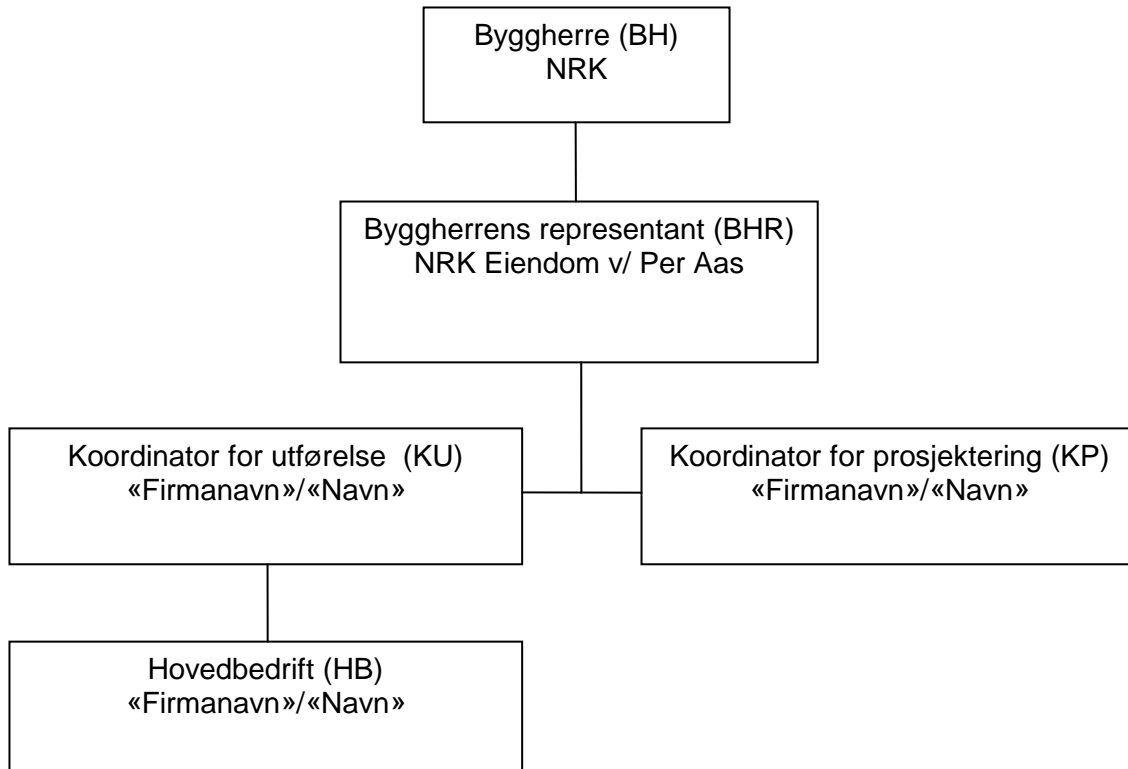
Byggherre (BH)
NRK

Byggherrens representant (BHR)
NRK Eiendom v/ Per Aas

Koordinator for utførelse (KU)
«Firmanavn»/«Navn»

Koordinator for prosjektering (KP)
«Firmanavn»/«Navn»

Hovedbedrift (HB)
«Firmanavn»/«Navn»